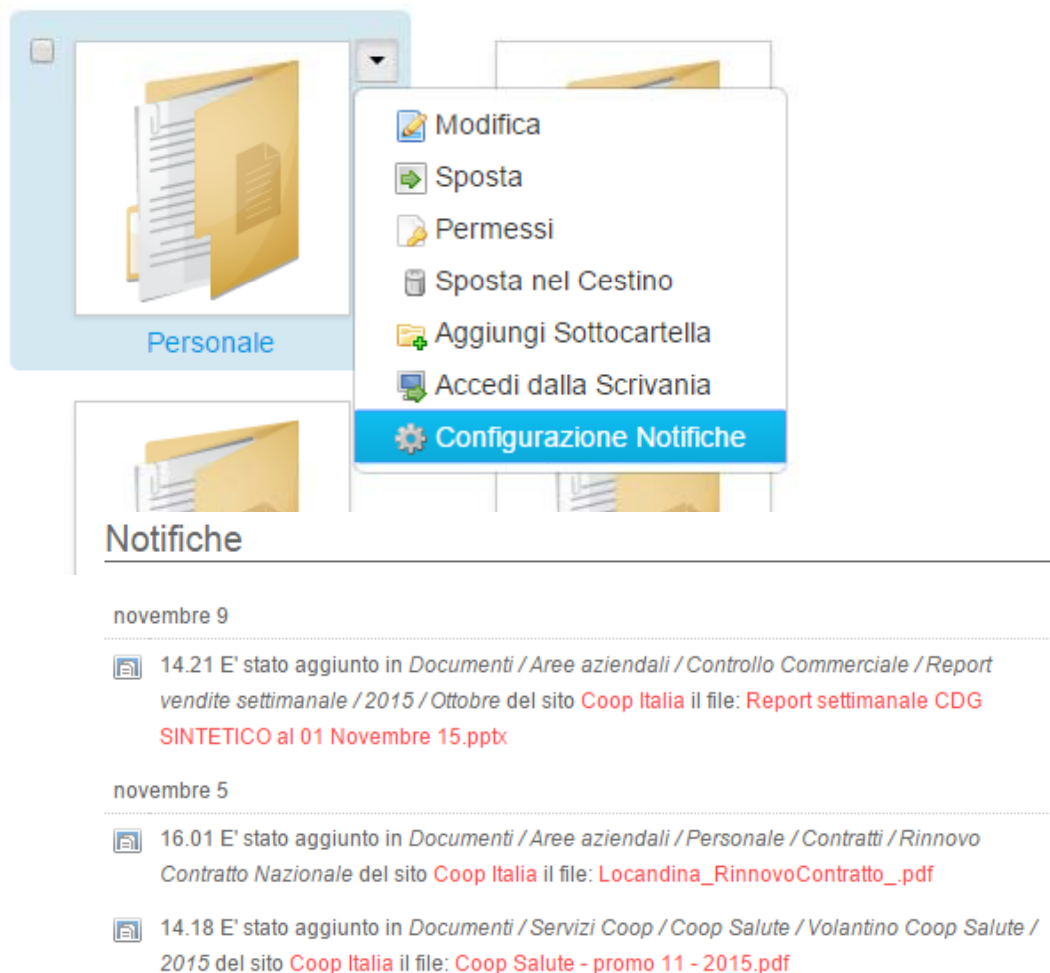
Personale

Modifica
Sposta
Permessi
Sposta nel Cestino
Aggiungi Sottocartella
Accedi dalla Scrivania
Configurazione Notifiche

Notifiche

novembre 9

14.21 E' stato aggiunto in *Documenti / Aree aziendali / Controllo Commerciale / Report vendite settimanale / 2015 / Ottobre* del sito Coop Italia il file: Report settimanale CDG SINTETICO al 01 Novembre 15.pptx

novembre 5

16.01 E' stato aggiunto in *Documenti / Aree aziendali / Personale / Contratti / Rinnovo Contratto Nazionale* del sito Coop Italia il file: Locandina_RinnovoContratto_.pdf

14.18 E' stato aggiunto in *Documenti / Servizi Coop / Coop Salute / Volantino Coop Salute / 2015* del sito Coop Italia il file: Coop Salute - promo 11 - 2015.pdf